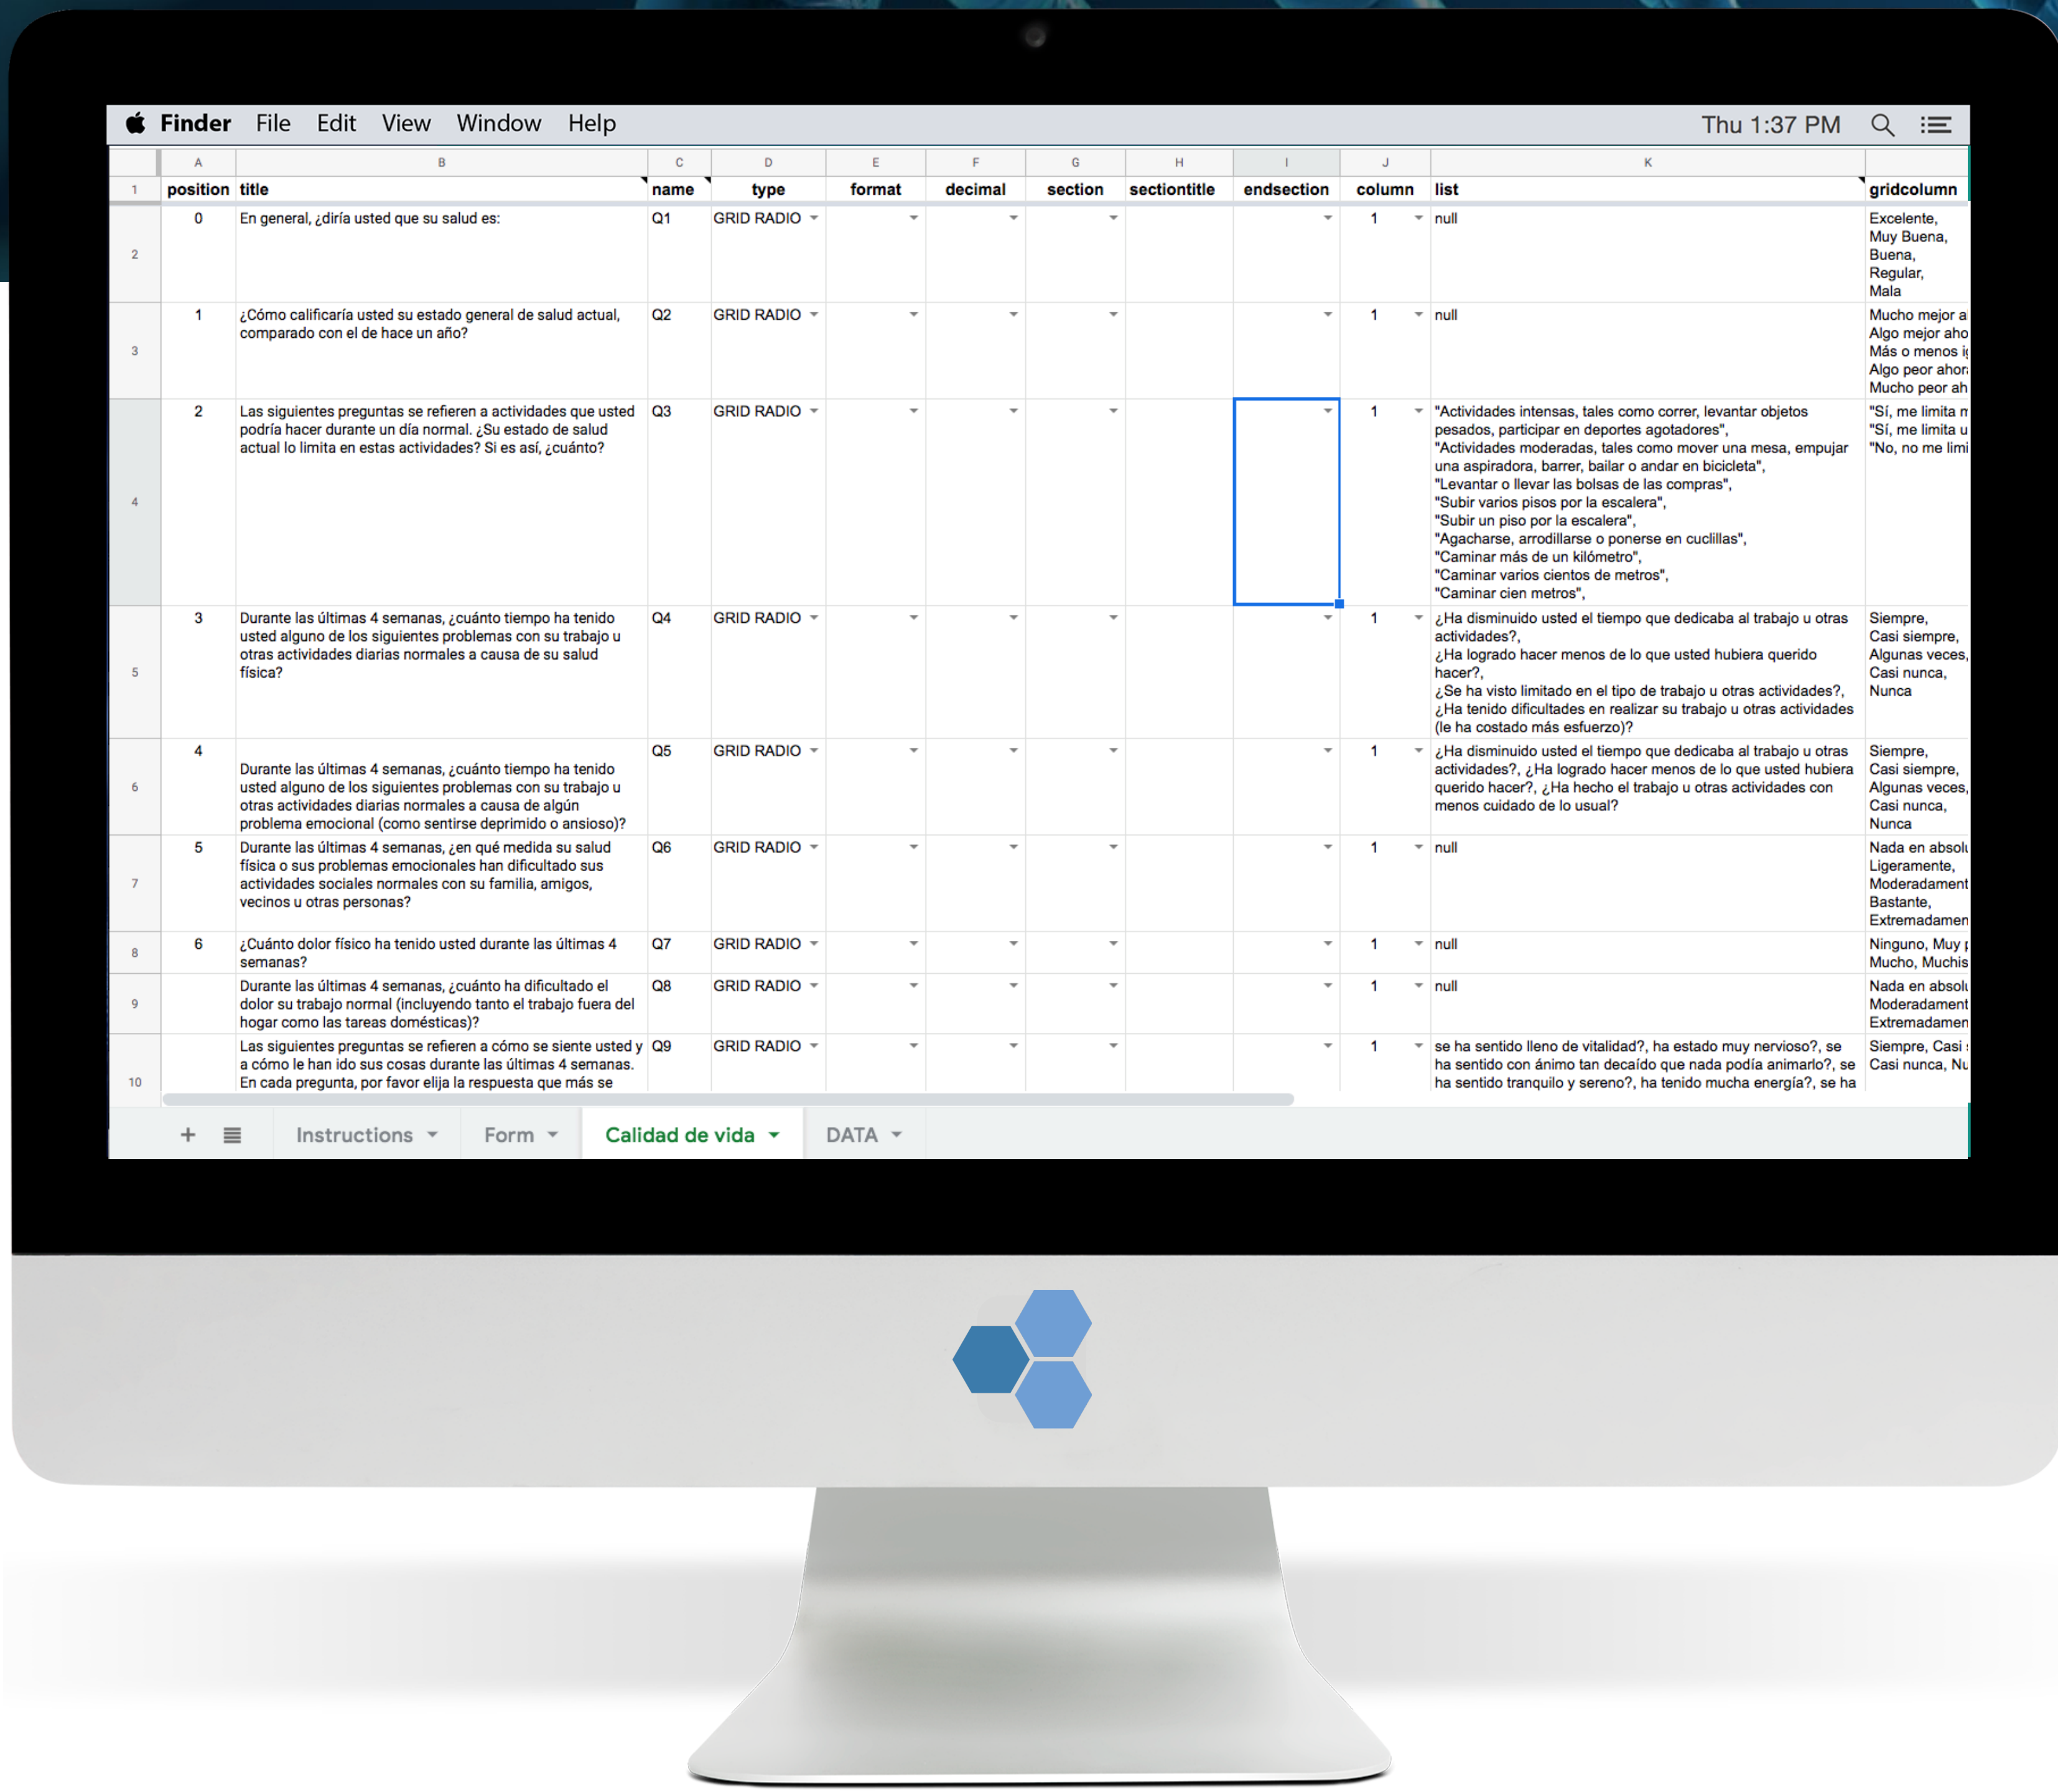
Finder File Edit View Window Help Thu 1:37 PM

| | A | B | C | D | E | F | G | H | I | J | K | |
|---|---|---|---|---|---|---|---|---|---|---|---|---|
| 1 | position | title | name | type | format | decimal | section | sectiontitle | endsection | column | list | gridcolumn |
| 2 | 0 | En general, ¿diría usted que su salud es: | Q1 | GRID RADIO | | | | | | 1 | null | Excelente, Muy Buena, Buena, Regular, Mala |
| 3 | 1 | ¿Cómo calificaría usted su estado general de salud actual, comparado con el de hace un año? | Q2 | GRID RADIO | | | | | | 1 | null | Mucho mejor a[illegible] Algo mejor aho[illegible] Más o menos i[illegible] Algo peor ahor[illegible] Mucho peor ah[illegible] |
| 4 | 2 | Las siguientes preguntas se refieren a actividades que usted podría hacer durante un día normal. ¿Su estado de salud actual lo limita en estas actividades? Si es así, ¿cuánto? | Q3 | GRID RADIO | | | | | | 1 | "Actividades intensas, tales como correr, levantar objetos pesados, participar en deportes agotadores", "Actividades moderadas, tales como mover una mesa, empujar una aspiradora, barrer, bailar o andar en bicicleta", "Levantar o llevar las bolsas de las compras", "Subir varios pisos por la escalera", "Subir un piso por la escalera", "Agacharse, arrodillarse o ponerse en cuclillas", "Caminar más de un kilómetro", "Caminar varios cientos de metros", "Caminar cien metros", | "Sí, me limita m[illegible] "Sí, me limita u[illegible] "No, no me limi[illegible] |
| 5 | 3 | Durante las últimas 4 semanas, ¿cuánto tiempo ha tenido usted alguno de los siguientes problemas con su trabajo u otras actividades diarias normales a causa de su salud física? | Q4 | GRID RADIO | | | | | | 1 | ¿Ha disminuido usted el tiempo que dedicaba al trabajo u otras actividades?, ¿Ha logrado hacer menos de lo que usted hubiera querido hacer?, ¿Se ha visto limitado en el tipo de trabajo u otras actividades?, ¿Ha tenido dificultades en realizar su trabajo u otras actividades (le ha costado más esfuerzo)? | Siempre, Casi siempre, Algunas veces, Casi nunca, Nunca |
| 6 | 4 | Durante las últimas 4 semanas, ¿cuánto tiempo ha tenido usted alguno de los siguientes problemas con su trabajo u otras actividades diarias normales a causa de algún problema emocional (como sentirse deprimido o ansioso)? | Q5 | GRID RADIO | | | | | | 1 | ¿Ha disminuido usted el tiempo que dedicaba al trabajo u otras actividades?, ¿Ha logrado hacer menos de lo que usted hubiera querido hacer?, ¿Ha hecho el trabajo u otras actividades con menos cuidado de lo usual? | Siempre, Casi siempre, Algunas veces, Casi nunca, Nunca |
| 7 | 5 | Durante las últimas 4 semanas, ¿en qué medida su salud física o sus problemas emocionales han dificultado sus actividades sociales normales con su familia, amigos, vecinos u otras personas? | Q6 | GRID RADIO | | | | | | 1 | null | Nada en absol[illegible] Ligeramente, Moderadament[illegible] Bastante, Extremadamen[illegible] |
| 8 | 6 | ¿Cuánto dolor físico ha tenido usted durante las últimas 4 semanas? | Q7 | GRID RADIO | | | | | | 1 | null | Ninguno, Muy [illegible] Mucho, Muchis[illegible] |
| 9 | | Durante las últimas 4 semanas, ¿cuánto ha dificultado el dolor su trabajo normal (incluyendo tanto el trabajo fuera del hogar como las tareas domésticas)? | Q8 | GRID RADIO | | | | | | 1 | null | Nada en absol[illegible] Moderadament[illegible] Extremadamen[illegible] |
| 10 | | Las siguientes preguntas se refieren a cómo se siente usted y a cómo le han ido sus cosas durante las últimas 4 semanas. En cada pregunta, por favor elija la respuesta que más se | Q9 | GRID RADIO | | | | | | 1 | se ha sentido lleno de vitalidad?, ha estado muy nervioso?, se ha sentido con ánimo tan decaído que nada podía animarlo?, se ha sentido tranquilo y sereno?, ha tenido mucha energía?, se ha | Siempre, Casi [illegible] Casi nunca, Nu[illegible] |

+ Instructions Form Calidad de vida DATA